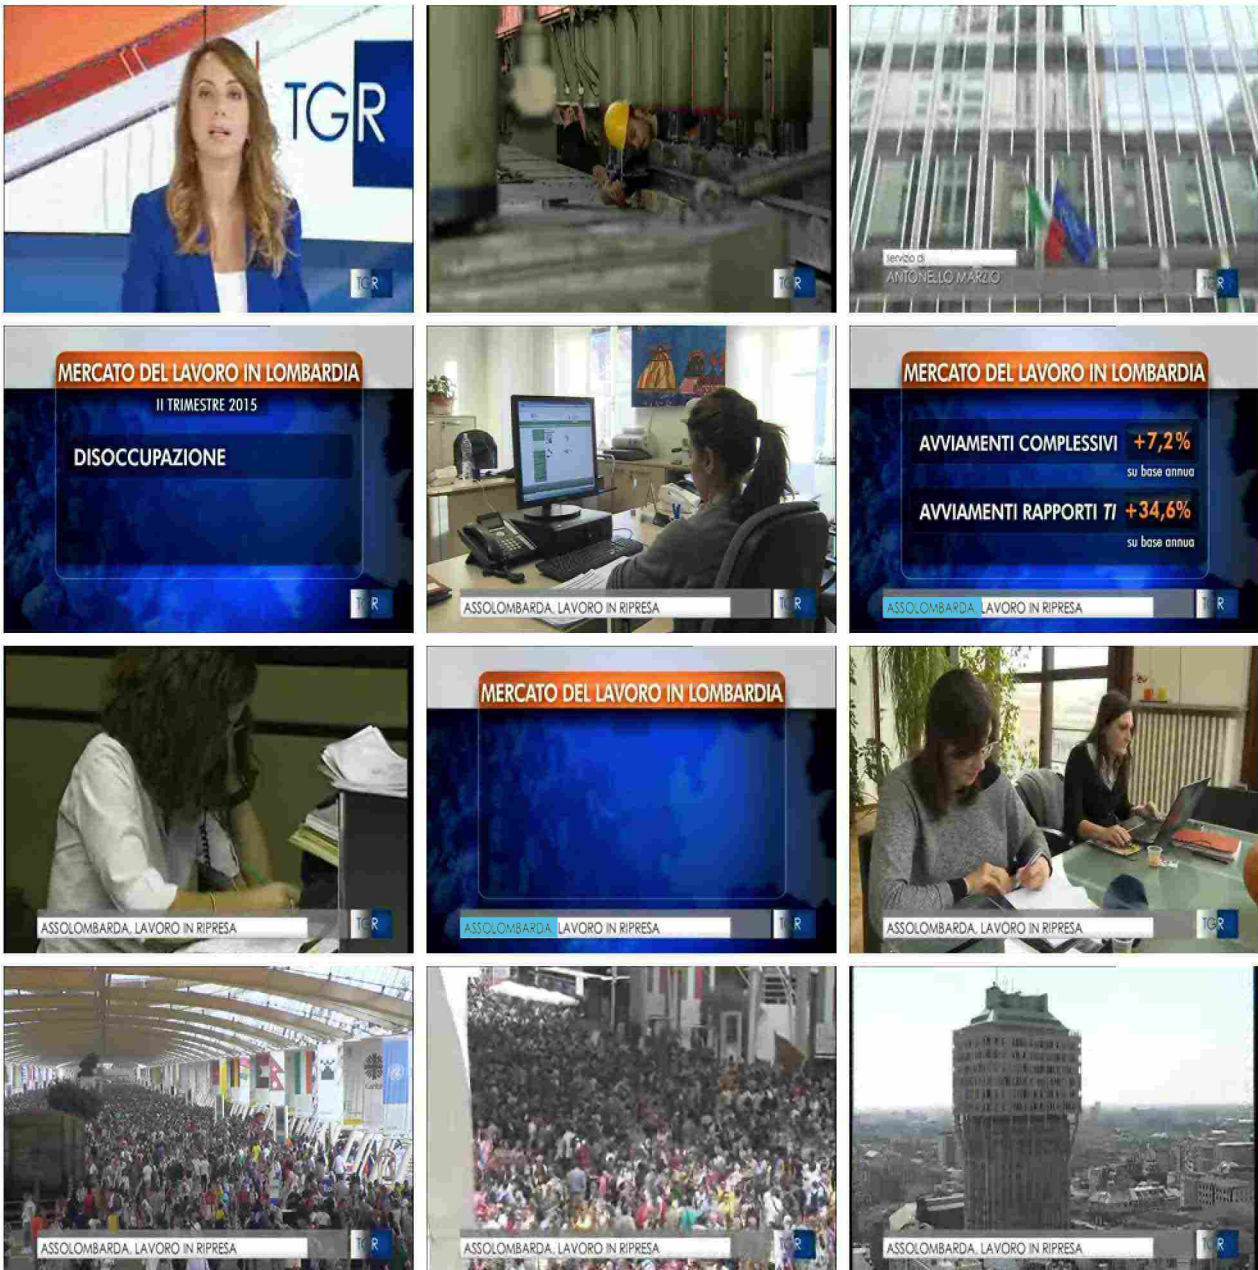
TGR

TGR

TGR

servizio di
ANTONELLO MARZIO

TGR

MERCATO DEL LAVORO IN LOMBARDIA
II TRIMESTRE 2015
DISOCCUPAZIONE

TGR

ASSOLOMBARDA, LAVORO IN RIPRESA

TGR

MERCATO DEL LAVORO IN LOMBARDIA
AVVIAMENTI COMPLESSIVI +7,2%
su base annua
AVVIAMENTI RAPPORTI TI +34,6%
su base annua

ASSOLOMBARDA, LAVORO IN RIPRESA

TGR

ASSOLOMBARDA, LAVORO IN RIPRESA

TGR

MERCATO DEL LAVORO IN LOMBARDIA

ASSOLOMBARDA, LAVORO IN RIPRESA

TGR

ASSOLOMBARDA, LAVORO IN RIPRESA

TGR

ASSOLOMBARDA, LAVORO IN RIPRESA

TGR

ASSOLOMBARDA, LAVORO IN RIPRESA

TGR

ASSOLOMBARDA, LAVORO IN RIPRESA

TGR